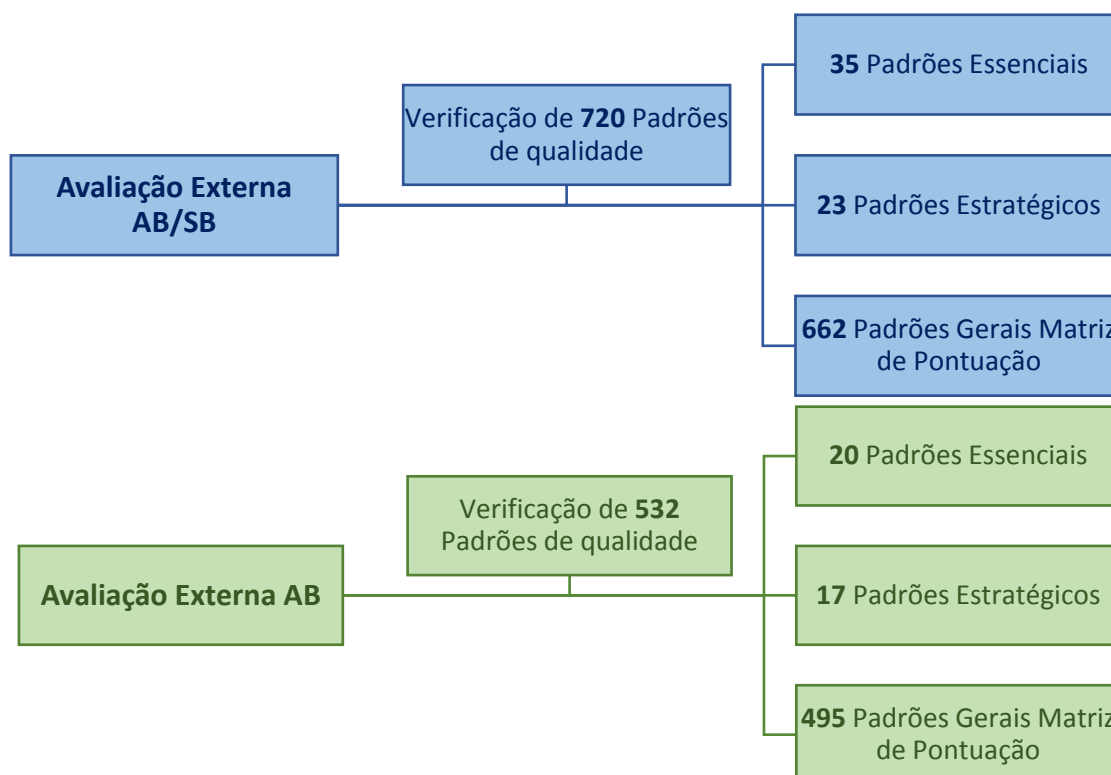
Avaliação Externa AB/SB

Verificação de **720** Padrões de qualidade

**35** Padrões Essenciais

**23** Padrões Estratégicos

**662** Padrões Gerais Matriz de Pontuação

Avaliação Externa AB

Verificação de **532** Padrões de qualidade

**20** Padrões Essenciais

**17** Padrões Estratégicos

**495** Padrões Gerais Matriz de Pontuação